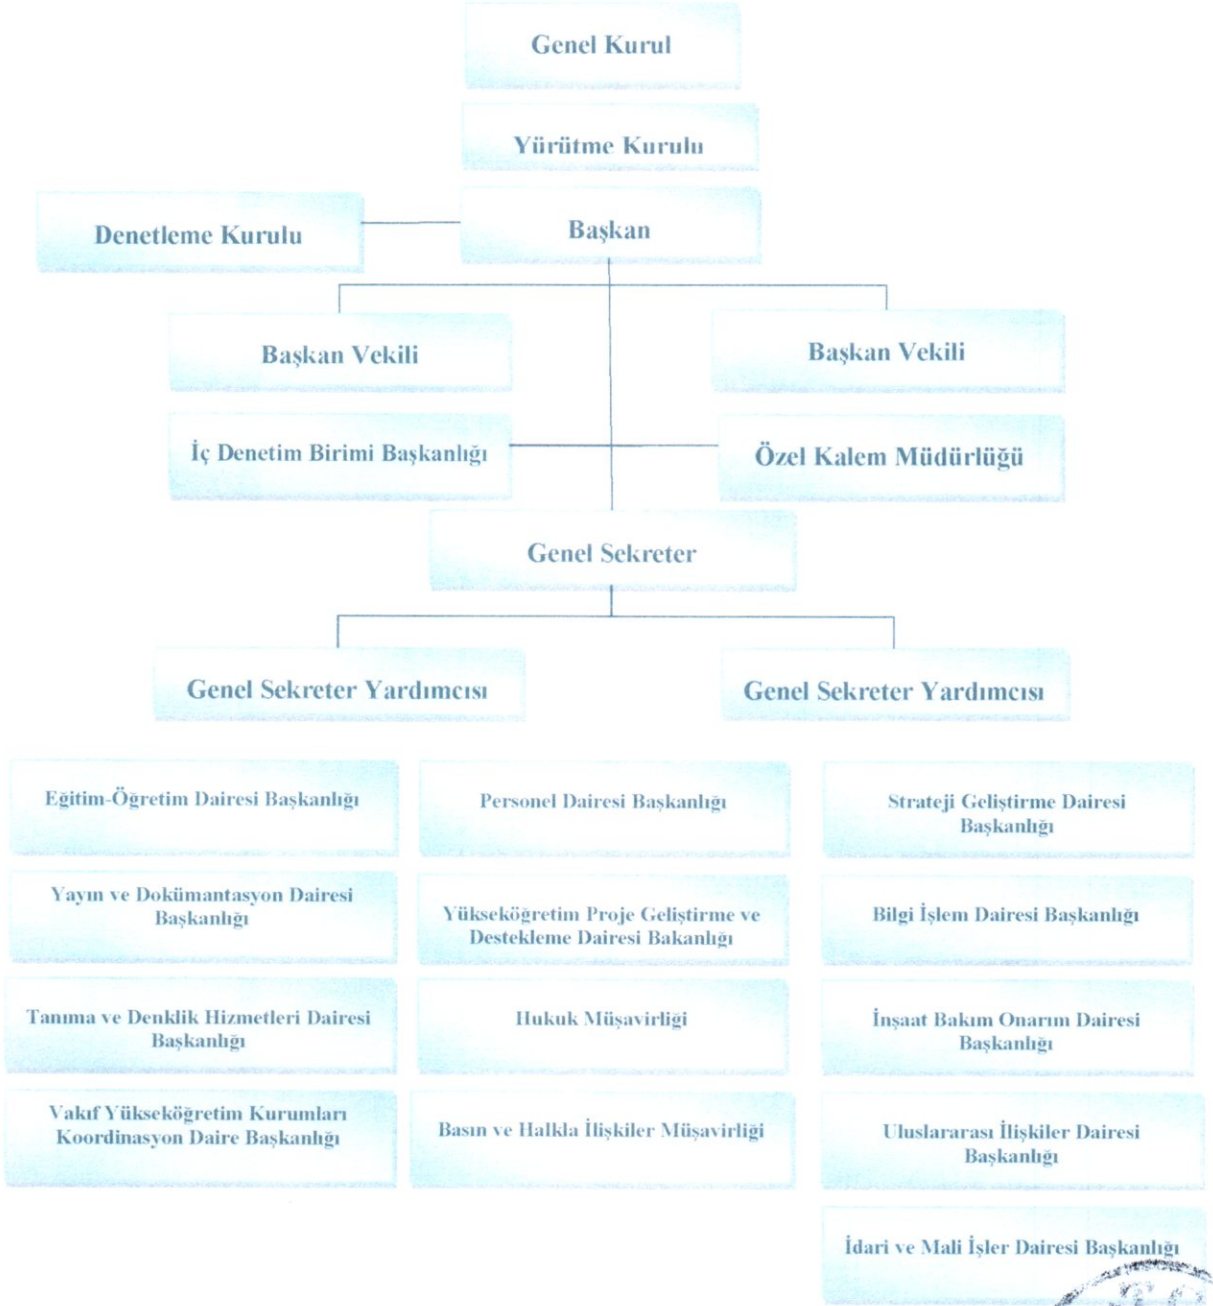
Genel Kurul

Yürütme Kurulu

Denetleme Kurulu

Başkan

Başkan Vekili

Başkan Vekili

İç Denetim Birimi Başkanlığı

Özel Kalem Müdürlüğü

Genel Sekreter

Genel Sekreter Yardımcısı

Genel Sekreter Yardımcısı

Eğitim-Öğretim Dairesi Başkanlığı

Yayın ve Dokümantasyon Dairesi Başkanlığı

Tanıma ve Denklik Hizmetleri Dairesi Başkanlığı

Vakıf Yükseköğretim Kurumları Koordinasyon Daire Başkanlığı

Personel Dairesi Başkanlığı

Yükseköğretim Proje Geliştirme ve Destekleme Dairesi Bakanlığı

Hukuk Müşavirliği

Basın ve Halkla İlişkiler Müşavirliği

Strateji Geliştirme Dairesi Başkanlığı

Bilgi İşlem Dairesi Başkanlığı

İnşaat Bakım Onarım Dairesi Başkanlığı

Uluslararası İlişkiler Dairesi Başkanlığı

İdari ve Mali İşler Dairesi Başkanlığı